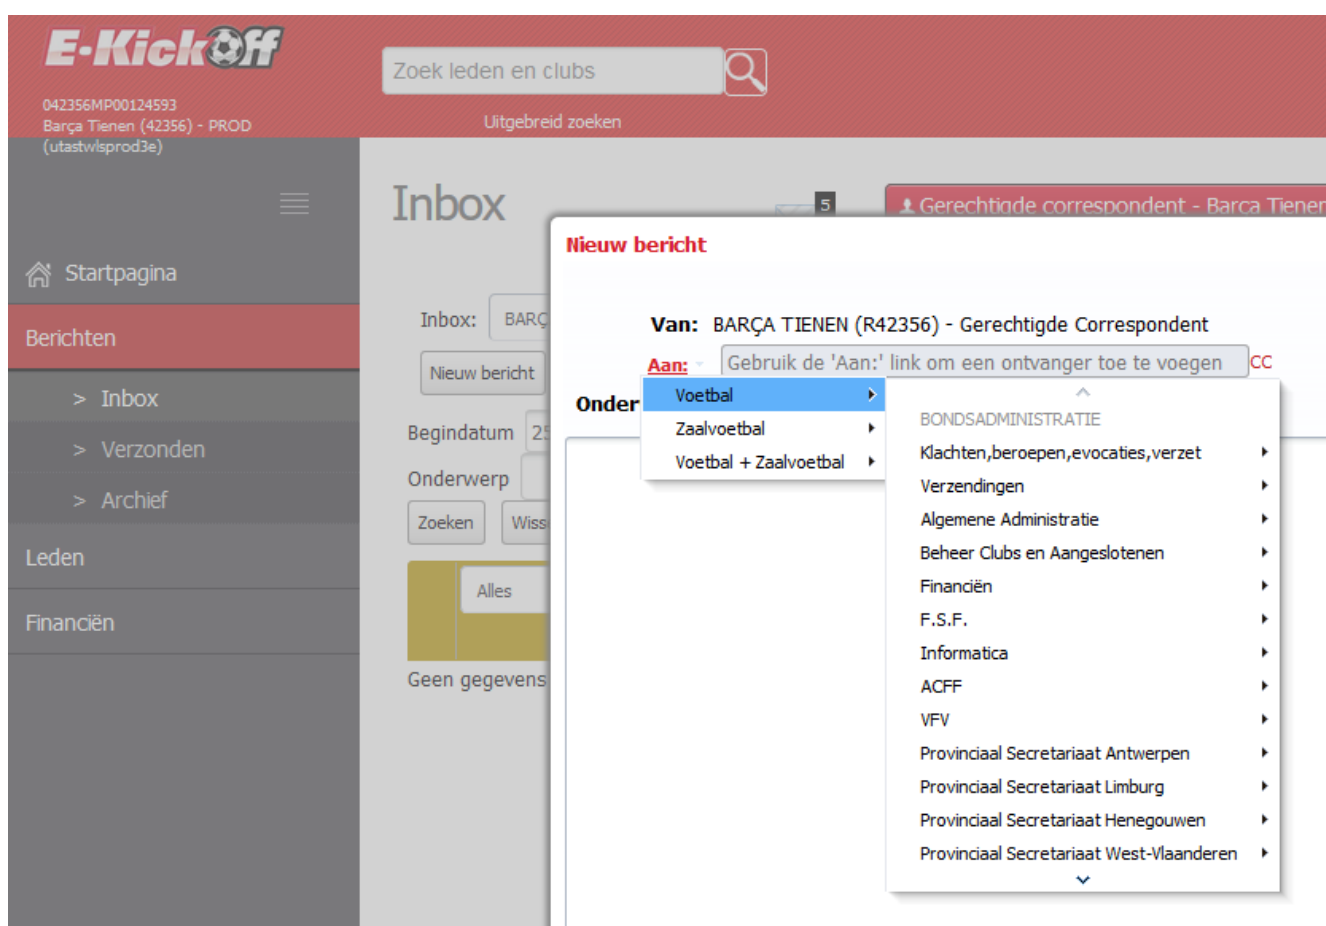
E-KickOff

042356MP00124593
Barça Tienen (42356) - PROD
(utastwlsprod3e)

Zoek leden en clubs

Uitgebreid zoeken

Startpagina

Berichten

> Inbox

> Verzonden

> Archief

Leden

Financiën

Inbox

5

Gerechtigde correspondent - Barca Tiener

Inbox: BARÇ

Nieuw bericht

Begindatum 25

Onderwerp

Zoeken Wiss

Alles

Geen gegevens

Nieuw bericht

Van: BARÇA TIENEN (R42356) - Gerechtigde Correspondent

Aan: Gebruik de 'Aan:' link om een ontvanger toe te voegen CC

Onder

Voetbal

Zaalvoetbal

Voetbal + Zaalvoetbal

BONDSADMINISTRATIE

Klachten,beroepen,evocaties,verzet

Verzendingen

Algemene Administratie

Beheer Clubs en Aangeslotenen

Financiën

F.S.F.

Informatica

ACFF

VFV

Provinciaal Secretariaat Antwerpen

Provinciaal Secretariaat Limburg

Provinciaal Secretariaat Henegouwen

Provinciaal Secretariaat West-Vlaanderen